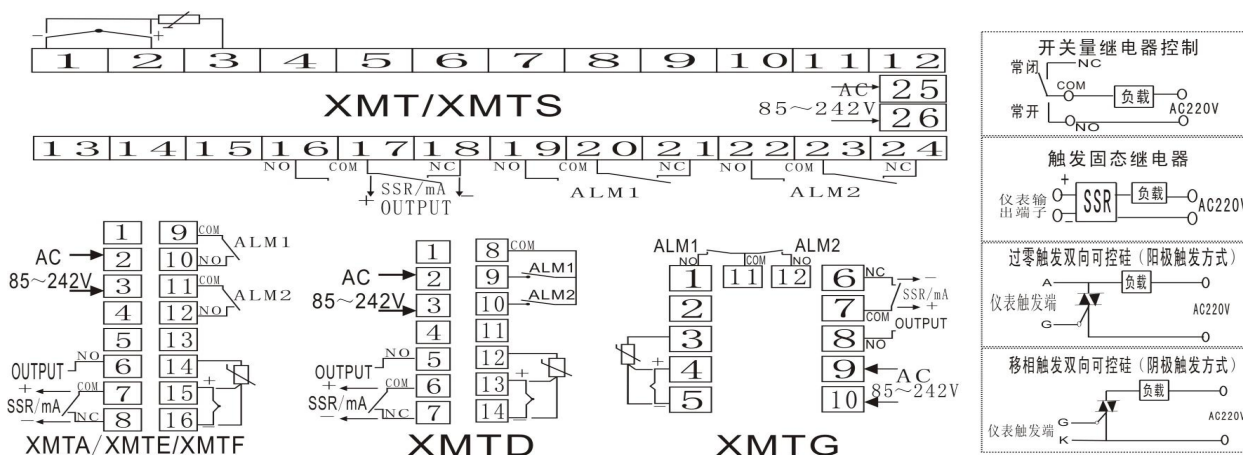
1 2 3 4 5 6 7 8 9 10 11 12

AC 25
85～242V 26

XMT/XMTS

13 14 15 16 17 18 19 20 21 22 23 24

NO COM NC NO COM NC NO COM NC

SSR/mA
OUTPUT

ALM1 ALM2

开关量继电器控制
常闭 NC
COM 负载
常开 NO AC220V

触发固态继电器
仪表输出端子 SSR 负载 AC220V

过零触发双向可控硅（阳极触发方式）
A 负载
仪表触发端
G AC220V

移相触发双向可控硅（阴极触发方式）
负载
G
仪表触发端 K AC220V

AC
85～242V
1 2 3 4 5
OUTPUT NO 6
SSR/mA COM 7
NC 8
9 COM ALM1
10 NO
11 COM ALM2
12 NO
13 14 15 16

XMTA/XMTE/XMTF

AC
85～242V
1 2 3 4
OUTPUT NO 5
SSR/mA COM 6
NC 7
8 COM
9 ALM1
10 ALM2
11 12 13 14

XMTD

ALM1 ALM2
NO COM NO
1 11 12
2 3 4 5
6 NC
SSR/mA
7 COM OUTPUT
8 NO
9 AC
10 85～242V

XMTG